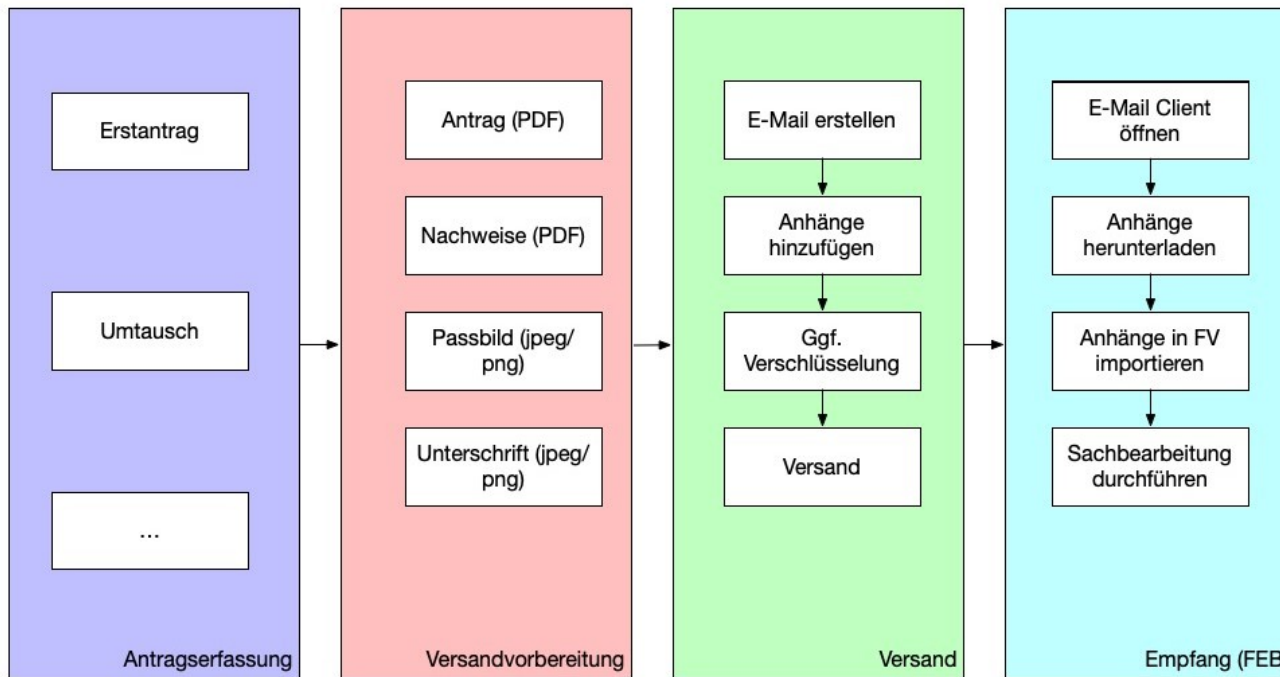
Erstantrag

Umtausch

...

Antragserfassung

Antrag (PDF)

Nachweise (PDF)

Passbild (jpeg/ png)

Unterschrift (jpeg/ png)

Versandvorbereitung

E-Mail erstellen

Anhänge hinzufügen

Ggf. Verschlüsselung

Versand

Versand

E-Mail Client öffnen

Anhänge herunterladen

Anhänge in FV importieren

Sachbearbeitung durchführen

Empfang (FEB